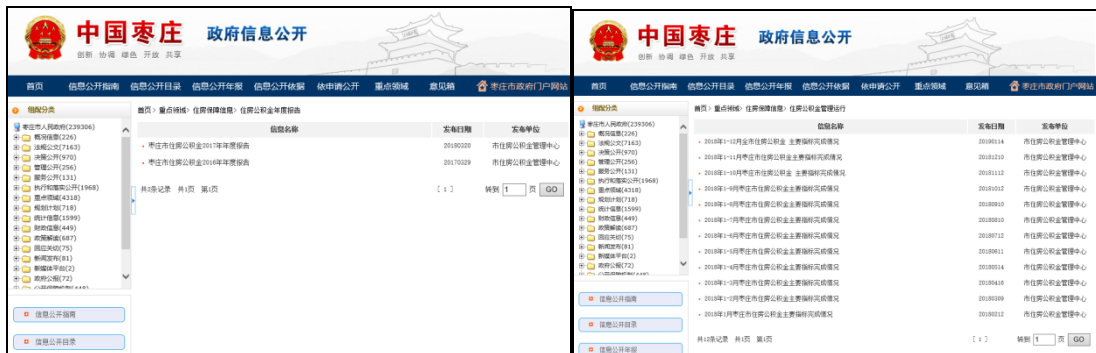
中国枣庄 政府信息公开
创新 协调 绿色 开放 共享

首页 信息公开指南 信息公开目录 信息公开年报 信息公开依据 依申请公开 重点领域 意见箱 枣庄市政府门户网站

指配分类
枣庄市人民政府(239306)
概况信息(226)
法规公文(7163)
决策公开(970)
管理公开(256)
服务公开(131)
执行和落实公开(1968)
重点领域(4318)
规划计划(718)
统计信息(1599)
财政信息(449)
政策解读(687)
回应关切(75)
新闻发布(81)
新媒体平台(2)
政府公报(72)

信息公开指南
信息公开目录

首页> 重点领域> 住房保障信息> 住房公积金年度报告

| 信息名称 | 发布日期 | 发布单位 |
|---|---|---|
| 枣庄市住房公积金2017年年度报告 | 20180320 | 市住房公积金管理中心 |
| 枣庄市住房公积金2016年年度报告 | 20170329 | 市住房公积金管理中心 |

共2条记录 共1页 第1页 [1] 转到 1 页 GO

中国枣庄 政府信息公开
创新 协调 绿色 开放 共享

首页 信息公开指南 信息公开目录 信息公开年报 信息公开依据 依申请公开 重点领域 意见箱 枣庄市政府门户网站

指配分类
枣庄市人民政府(239306)
概况信息(226)
法规公文(7163)
决策公开(970)
管理公开(256)
服务公开(131)
执行和落实公开(1968)
重点领域(4318)
规划计划(718)
统计信息(1599)
财政信息(449)
政策解读(687)
回应关切(75)
新闻发布(81)
新媒体平台(2)
政府公报(72)

信息公开指南
信息公开目录
信息公开年报

首页> 重点领域> 住房保障信息> 住房公积金管理运行

| 信息名称 | 发布日期 | 发布单位 |
|---|---|---|
| 2018年1-12月全市住房公积金 主要指标完成情况 | 20190114 | 市住房公积金管理中心 |
| 2018年1-11月枣庄市住房公积金主要指标完成情况 | 20181210 | 市住房公积金管理中心 |
| 2018年1-10月枣庄市住房公积金 主要指标完成情况 | 20181112 | 市住房公积金管理中心 |
| 2018年1-9月枣庄市住房公积金主要指标完成情况 | 20181012 | 市住房公积金管理中心 |
| 2018年1-8月枣庄市住房公积金主要指标完成情况 | 20180910 | 市住房公积金管理中心 |
| 2018年1-7月枣庄市住房公积金主要指标完成情况 | 20180810 | 市住房公积金管理中心 |
| 2018年1-6月枣庄市住房公积金主要指标完成情况 | 20180712 | 市住房公积金管理中心 |
| 2018年1-5月枣庄市住房公积金主要指标完成情况 | 20180611 | 市住房公积金管理中心 |
| 2018年1-4月枣庄市住房公积金主要指标完成情况 | 20180514 | 市住房公积金管理中心 |
| 2018年1-3月枣庄市住房公积金主要指标完成情况 | 20180416 | 市住房公积金管理中心 |
| 2018年1-2月枣庄市住房公积金主要指标完成情况 | 20180309 | 市住房公积金管理中心 |
| 2018年1月枣庄市住房公积金主要指标完成情况 | 20180212 | 市住房公积金管理中心 |

共12条记录 共1页 第1页 [1] 转到 1 页 GO